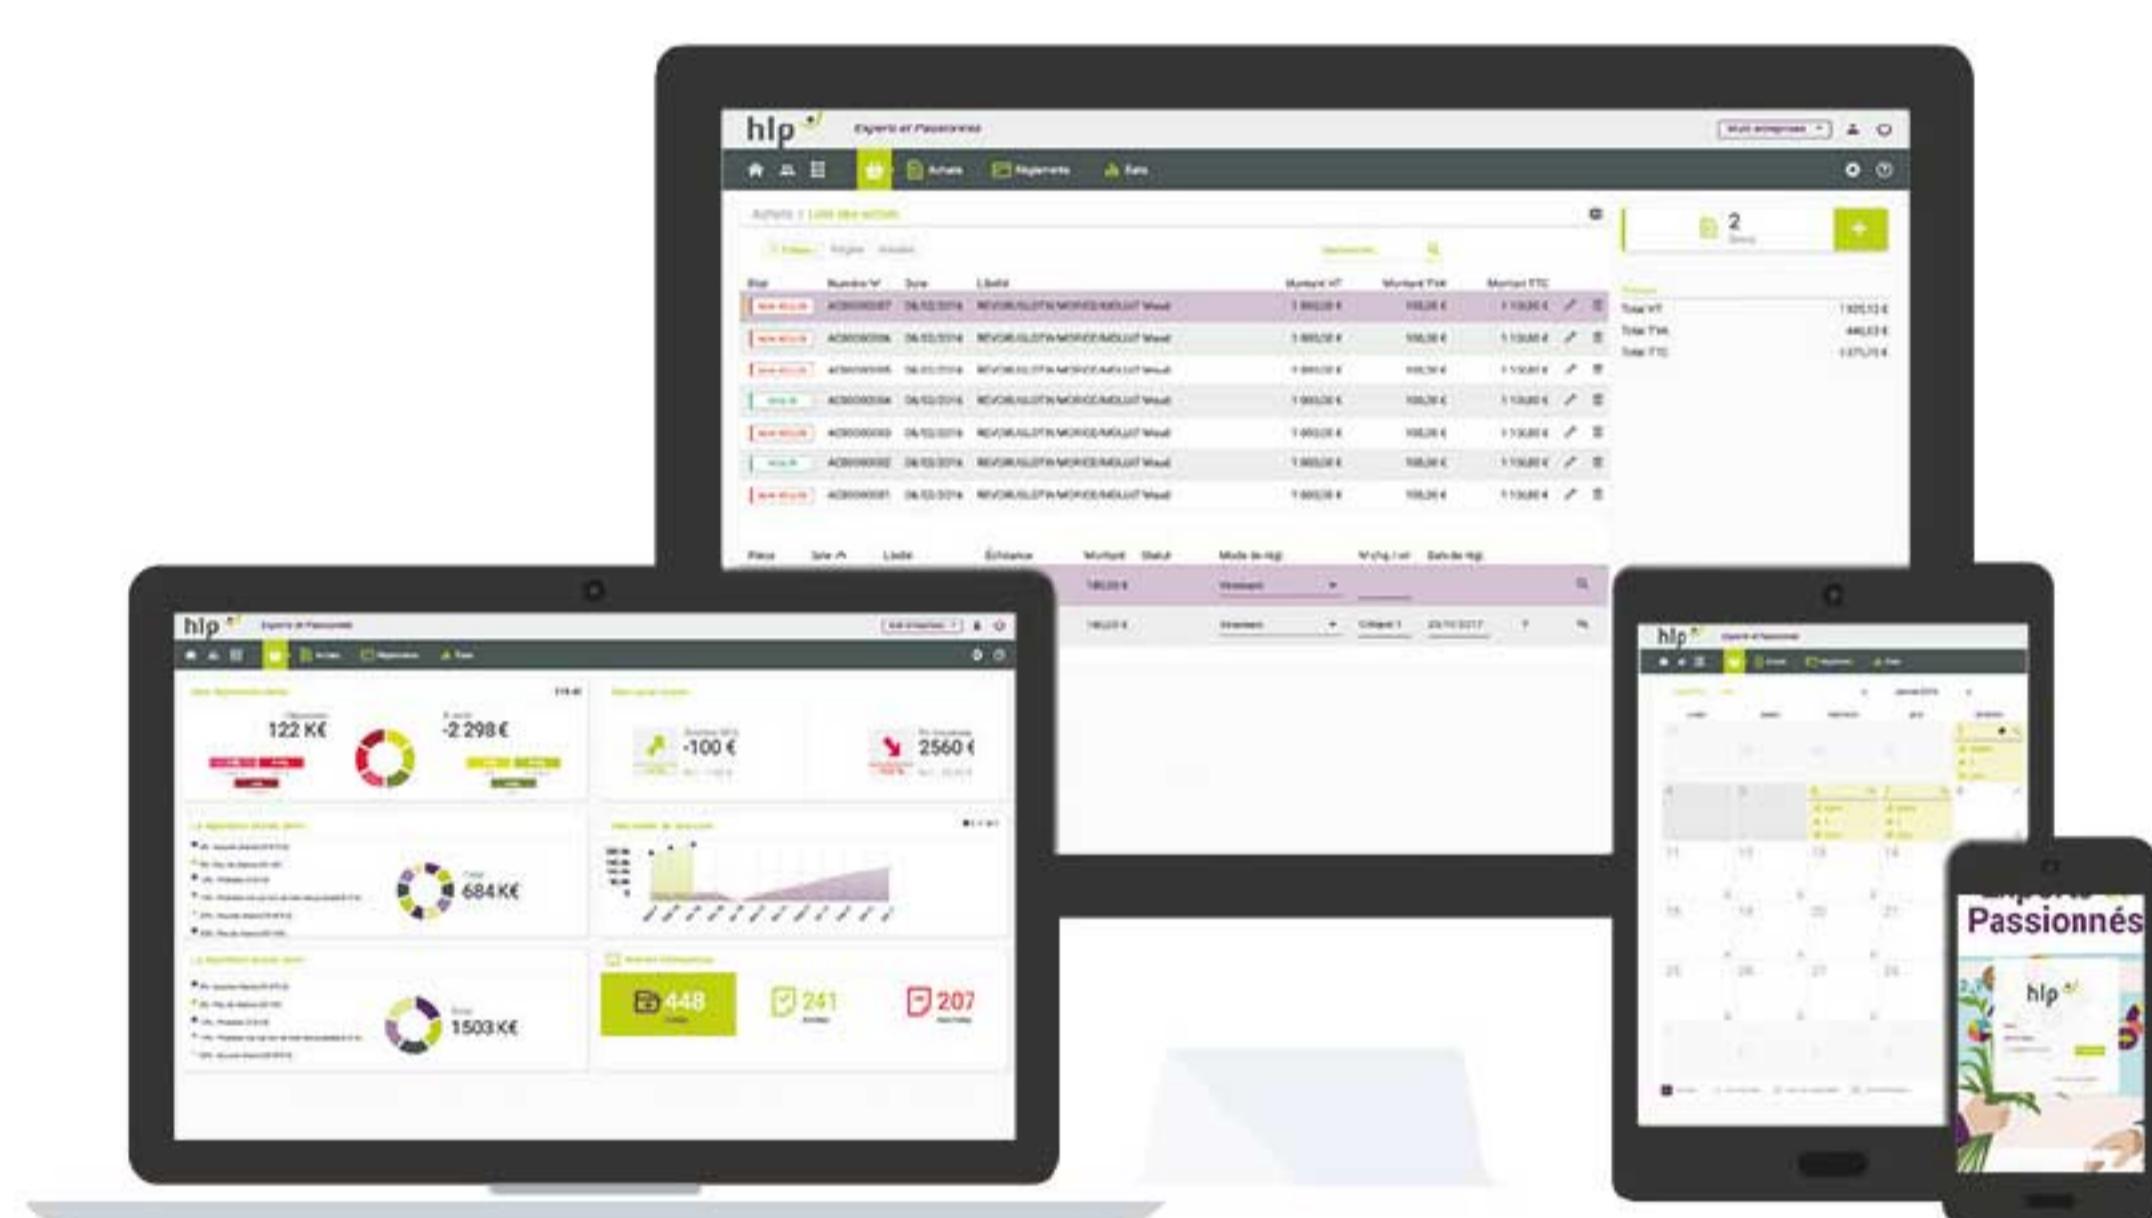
hlp Experts et Passionnés

Achats Règlements Stats

2

+

Etat Numéro Date Libellé Montant HT Montant TVA Montant TTC

hlp Experts et Passionnés

122 K€

-2 298 €

-100 €

2560 €

684 K€

1503 K€

448

241

207

hlp Experts et Passionnés

Passionnés

hlp